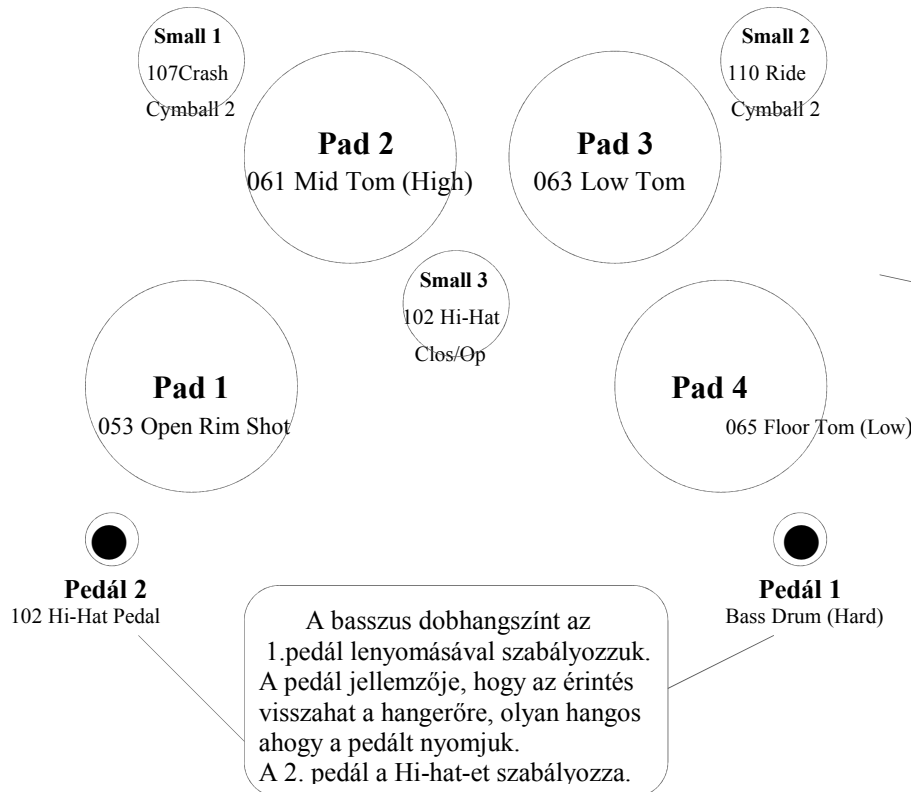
Small 1
107Crash
Cymball 2

Small 2
110 Ride
Cymball 2

Pad 2
061 Mid Tom (High)

Pad 3
063 Low Tom

Small 3
102 Hi-Hat
Clos/Op

Pad 1
053 Open Rim Shot

Pad 4
065 Floor Tom (Low)

Pedál 2
102 Hi-Hat Pedal

Pedál 1
Bass Drum (Hard)

A basszus dobhangszínt az 1.pedál lenyomásával szabályozzuk. A pedál jellemzője, hogy az érintés visszahat a hangerőre, olyan hangos ahogy a pedált nyomjuk.
A 2. pedál a Hi-hat-et szabályozza.